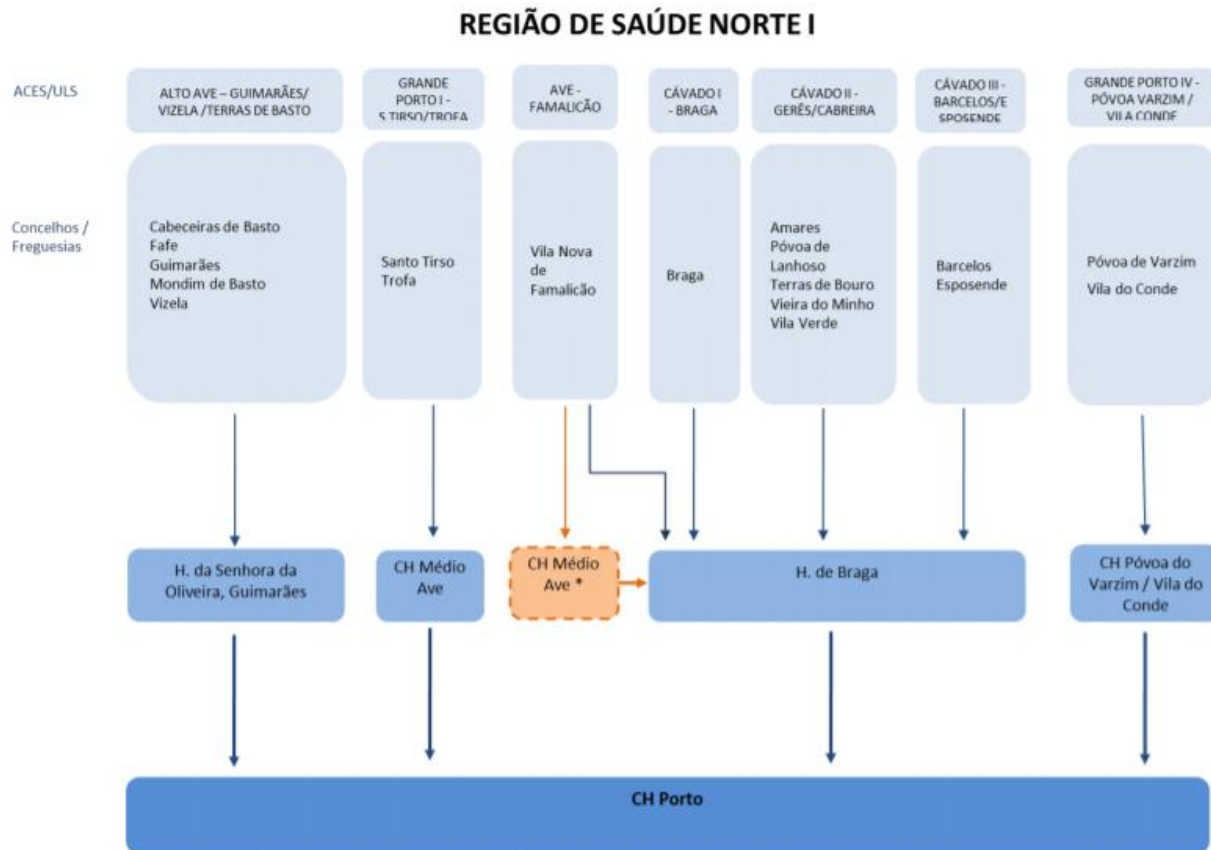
REGIÃO DE SAÚDE NORTE I

ACES/ULS

ALTO AVE – GUIMARÃES/ VIZELA /TERRAS DE BASTO

GRANDE PORTO I - S TIRSO/TROFA

AVE - FAMALICÃO

CÁVADO I - BRAGA

CÁVADO II - GERÊS/CABREIRA

CÁVADO III - BARCELOS/E SPOSENDE

GRANDE PORTO IV - PÓVOA VARZIM / VILA CONDE

Concelhos / Freguesias

Cabeceiras de Basto
Fafe
Guimarães
Mondim de Basto
Vizela

Santo Tirso
Trofa

Vila Nova de Famalicão

Braga

Amares
Póvoa de Lanhoso
Terras de Bouro
Vieira do Minho
Vila Verde

Barcelos
Esposende

Póvoa de Varzim
Vila do Conde

H. da Senhora da Oliveira, Guimarães

CH Médio Ave

CH Médio Ave *

H. de Braga

CH Póvoa do Varzim / Vila do Conde

CH Porto